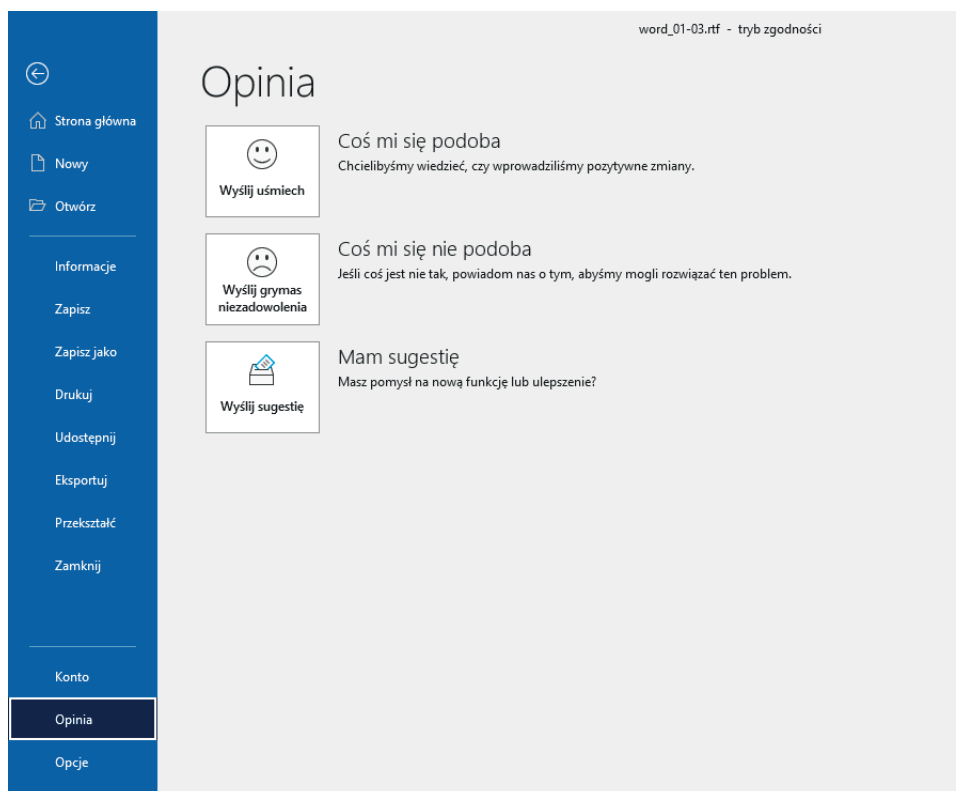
word_01-03.rtf - tryb zgodności

Strona główna
Nowy
Otwórz
Informacje
Zapisz
Zapisz jako
Drukuj
Udostępnij
Eksportuj
Przekształć
Zamknij
Konto
Opinia
Opcje

Opinia

Wyślij uśmiech
Coś mi się podoba
Chcielibyśmy wiedzieć, czy wprowadziliśmy pozytywne zmiany.

Wyślij grymas niezadowolenia
Coś mi się nie podoba
Jeśli coś jest nie tak, powiadom nas o tym, abyśmy mogli rozwiązać ten problem.

Wyślij sugestię
Mam sugestię
Masz pomysł na nową funkcję lub ulepszenie?